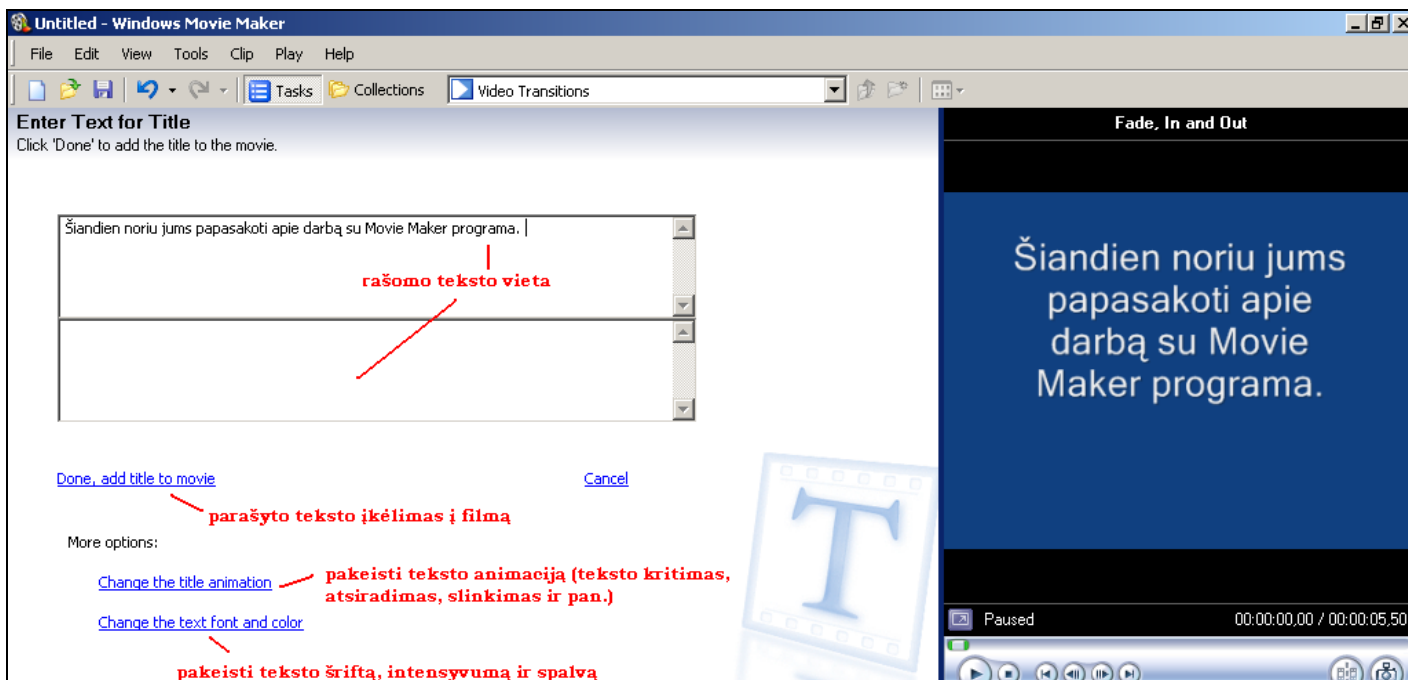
Untitled - Windows Movie Maker

File Edit View Tools Clip Play Help

Tasks Collections Video Transitions

Enter Text for Title
Click 'Done' to add the title to the movie.

Šiandien noriu jums papasakoti apie darbą su Movie Maker programa.

rašomo teksto vieta

Done, add title to movie

Cancel

parašyto teksto įkėlimas į filmą

More options:

Change the title animation

pakeisti teksto animaciją (teksto kritimas, atsiradimas, slinkimas ir pan.)

Change the text font and color

pakeisti teksto šriftą, intensyvumą ir spalvą

Fade, In and Out

Šiandien noriu jums papasakoti apie darbą su Movie Maker programa.

Paused

00:00:00,00 / 00:00:05,50